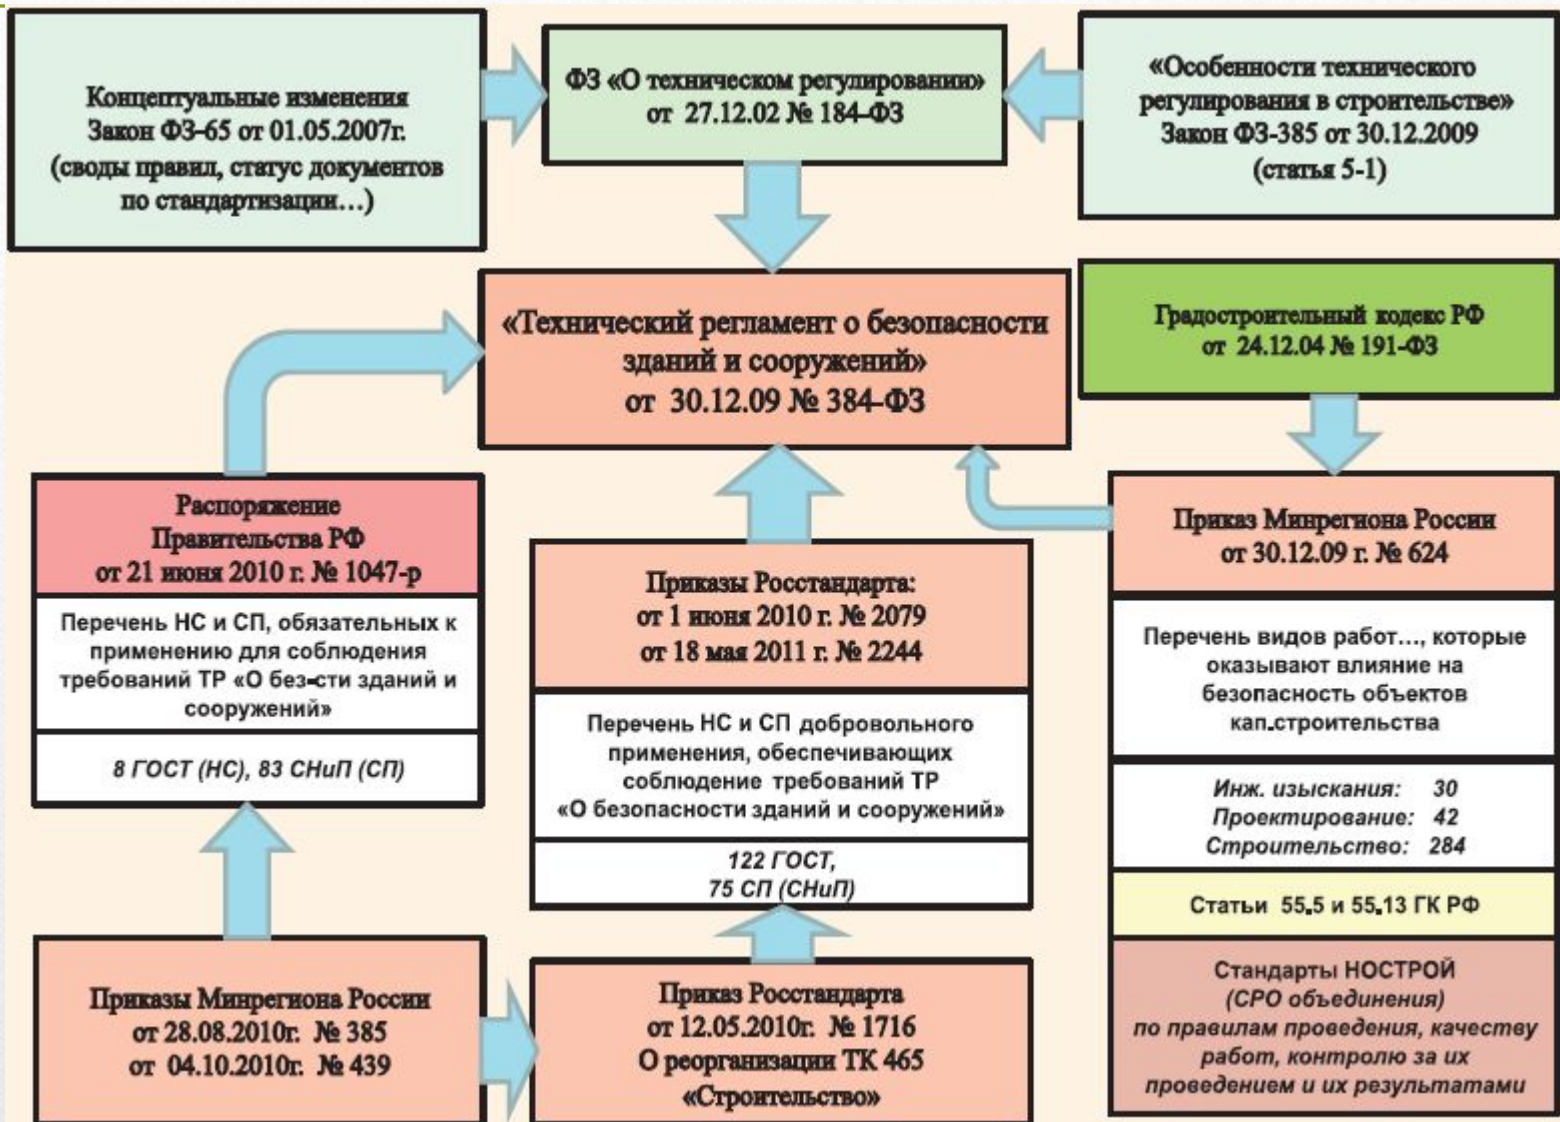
Концептуальные изменения Закон ФЗ-65 от 01.05.2007г. (своды правил, статус документов по стандартизации…)

ФЗ «О техническом регулировании» от 27.12.02 № 184-ФЗ

«Особенности технического регулирования в строительстве» Закон ФЗ-385 от 30.12.2009 (статья 5-1)

«Технический регламент о безопасности зданий и сооружений» от 30.12.09 № 384-ФЗ

Градостроительный кодекс РФ от 24.12.04 № 191-ФЗ

Распоряжение Правительства РФ от 21 июня 2010 г. № 1047-р

Перечень НС и СП, обязательных к применению для соблюдения требований ТР «О без-сти зданий и сооружений»

8 ГОСТ (НС), 83 СНиП (СП)

Приказы Росстандарта: от 1 июня 2010 г. № 2079 от 18 мая 2011 г. № 2244

Перечень НС и СП добровольного применения, обеспечивающих соблюдение требований ТР «О безопасности зданий и сооружений»

122 ГОСТ, 75 СП (СНиП)

Приказ Минрегиона России от 30.12.09 г. № 624

Перечень видов работ…, которые оказывают влияние на безопасность объектов кап.строительства

Инж. изыскания: 30
Проектирование: 42
Строительство: 284

Статьи 55.5 и 55.13 ГК РФ

Стандарты НОСТРОЙ (СРО объединения) по правилам проведения, качеству работ, контролю за их проведением и их результатами

Приказы Минрегиона России от 28.08.2010г. № 385 от 04.10.2010г. № 439

Приказ Росстандарта от 12.05.2010г. № 1716 О реорганизации ТК 465 «Строительство»